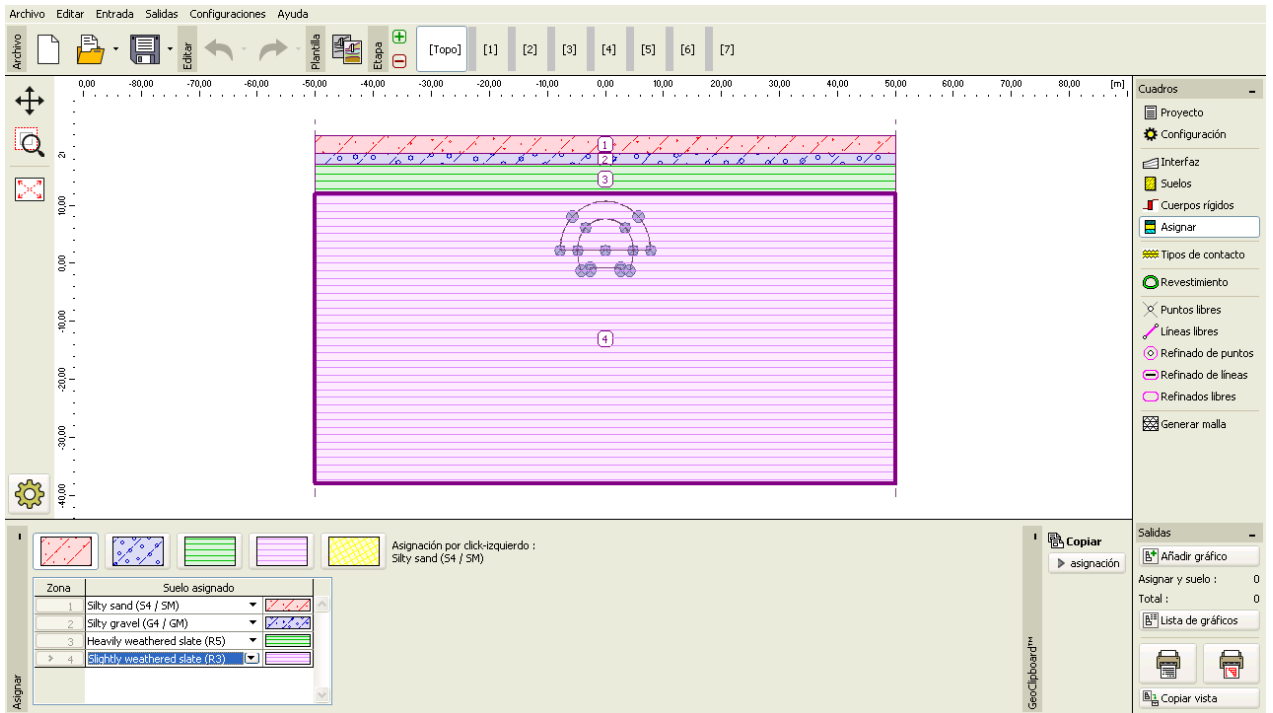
Archivo Editar Entrada Salidas Configuraciones Ayuda

Archivo Editar Plantilla Etapa [Topo] [1] [2] [3] [4] [5] [6] [7]

0,00 -80,00 -70,00 -60,00 -50,00 -40,00 -30,00 -20,00 -10,00 0,00 10,00 20,00 30,00 40,00 50,00 60,00 70,00 80,00 [m]

2 10,00 0,00 -10,00 -20,00 -30,00 -40,00

1
2
3
4

Cuadros
Proyecto
Configuración
Interfaz
Suelos
Cuerpos rígidos
Asignar
Tipos de contacto
Revestimiento
Puntos libres
Líneas libres
Refinado de puntos
Refinado de líneas
Refinados libres
Generar malla

Asignación por click-izquierdo :
Silty sand (S4 / SM)

| Zona | Suelo asignado |
|---|---|
| 1 | Silty sand (S4 / SM) |
| 2 | Silty gravel (G4 / GM) |
| 3 | Heavily weathered slate (R5) |
| 4 | Slightly weathered slate (R3) |

Asignar

Copiar
asignación
GeoClipboard™

Salidas
Añadir gráfico
Asignar y suelo : 0
Total : 0
Lista de gráficos
Copiar vista